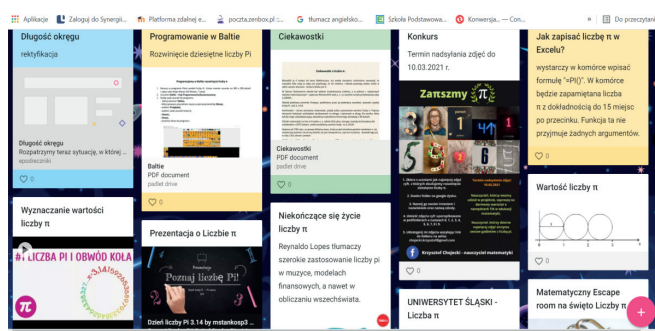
Aplikacje Zaloguj do Synergii... Platforma zdalnej e... poczta.zenbox.pl :... tłumacz angielsko... Szkoła Podstawowa... Konwersja. — Con... Do przeczytani

Długość okręgu

rektyfikacja

Długość okręgu
Rozpatrzymy teraz sytuację, w której ...
epodreczniki

0

Wyznaczanie wartości liczby π

#1 LICZBA PI I OBWÓD KOŁA

Programowanie w Baltie

Rozwinięcie dziesiętne liczby Pi

Baltie
PDF document
padlet drive

0

Prezentacja o Liczbie π

Poznaj liczbę Pi

Dzień liczby Pi 3.14 by mstankosp3 ...

Ciekawostki

Ciekawostki
PDF document
padlet drive

0

Niekończące się życie liczby π

Reynaldo Lopes tłumaczy szerokie zastosowanie liczby pi w muzyce, modelach finansowych, a nawet w obliczaniu wszechświata.

Konkurs

Termin nadsyłania zdjęć do 10.03.2021 r.

Zatrzymy π

Krzysztof Chojecki - nauczyciel matematyki

UNIWERSYTET ŚLĄSKI - Liczba π

Jak zapisać liczbę π w Excelu?

wystarczy w komórce wpisać formułę "=PI()". W komórce będzie zapamiętana liczba π z dokładnością do 15 miejsc po przecinku. Funkcja ta nie przyjmuje żadnych argumentów.

0

Wartość liczby π

0

Matematyczny Escape room na święto Liczby π